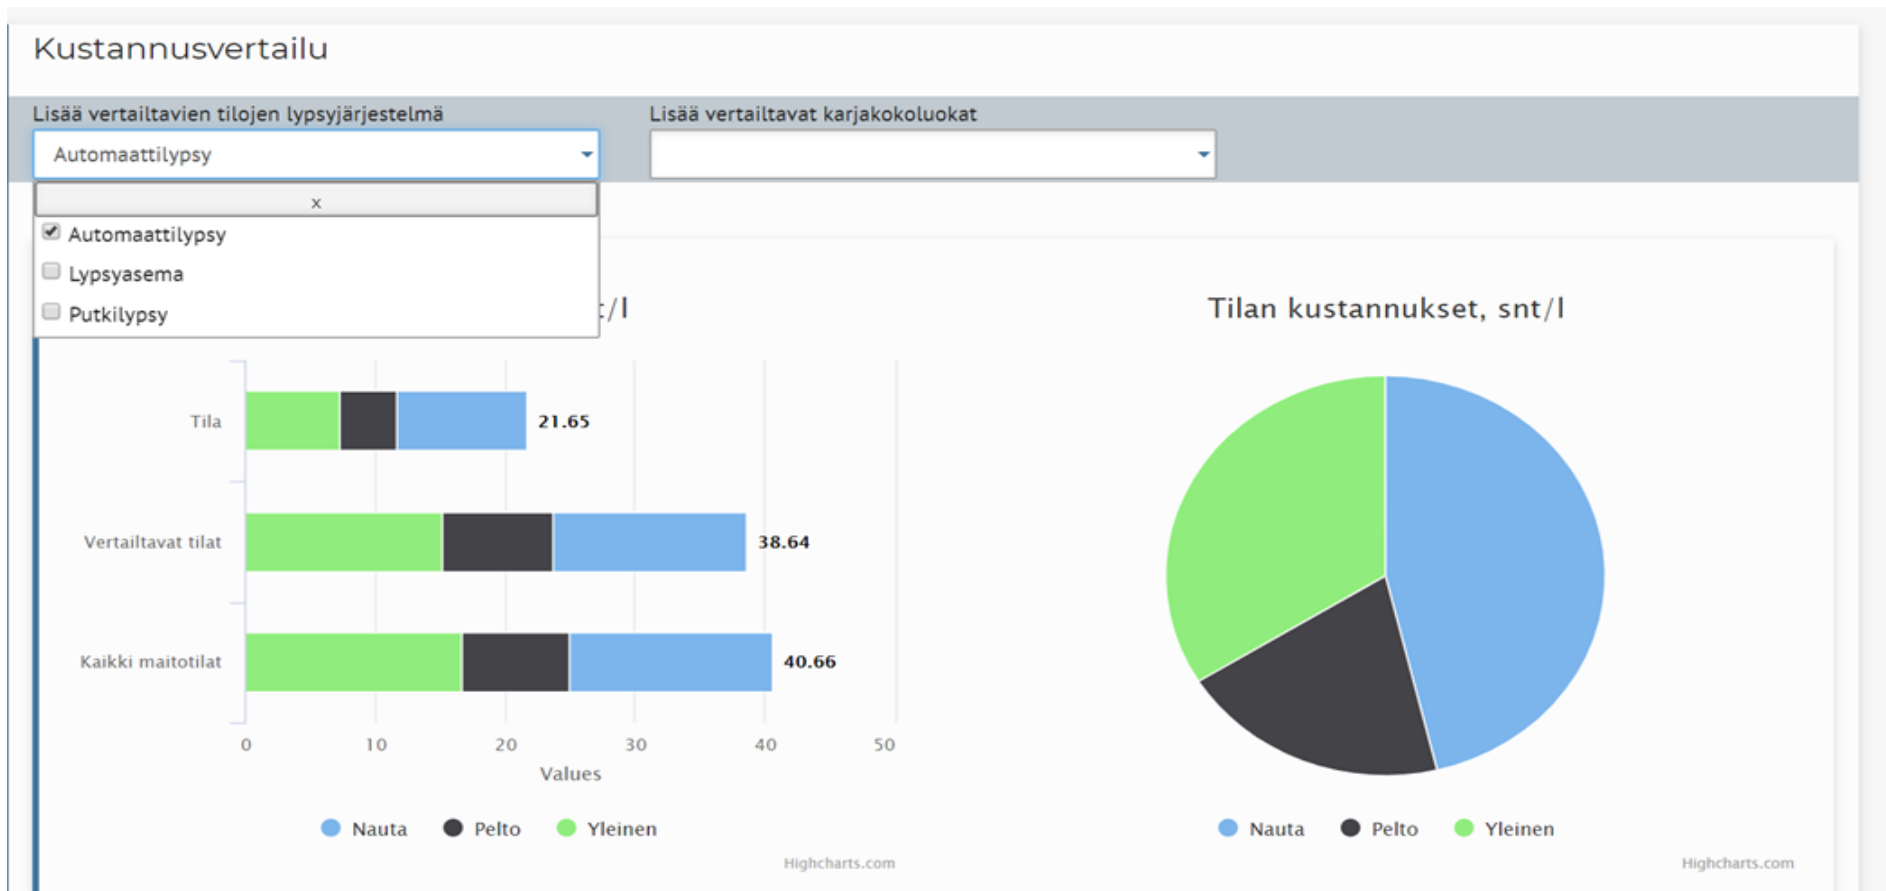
Kustannusvertailu

Lisää vertailtavien tilojen lypsyjärjestelmä

Automaattilypsy

x

Automaattilypsy

Lypsyasema

Putkilypsy

Lisää vertailtavat karjakokoluokat

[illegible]t/l

Tila

Vertailtavat tilat

Kaikki maitotilat

21.65

38.64

40.66

0 10 20 30 40 50

Values

Nauta Pelto Yleinen

Highcharts.com

Tilan kustannukset, snt/l

Nauta Pelto Yleinen

Highcharts.com